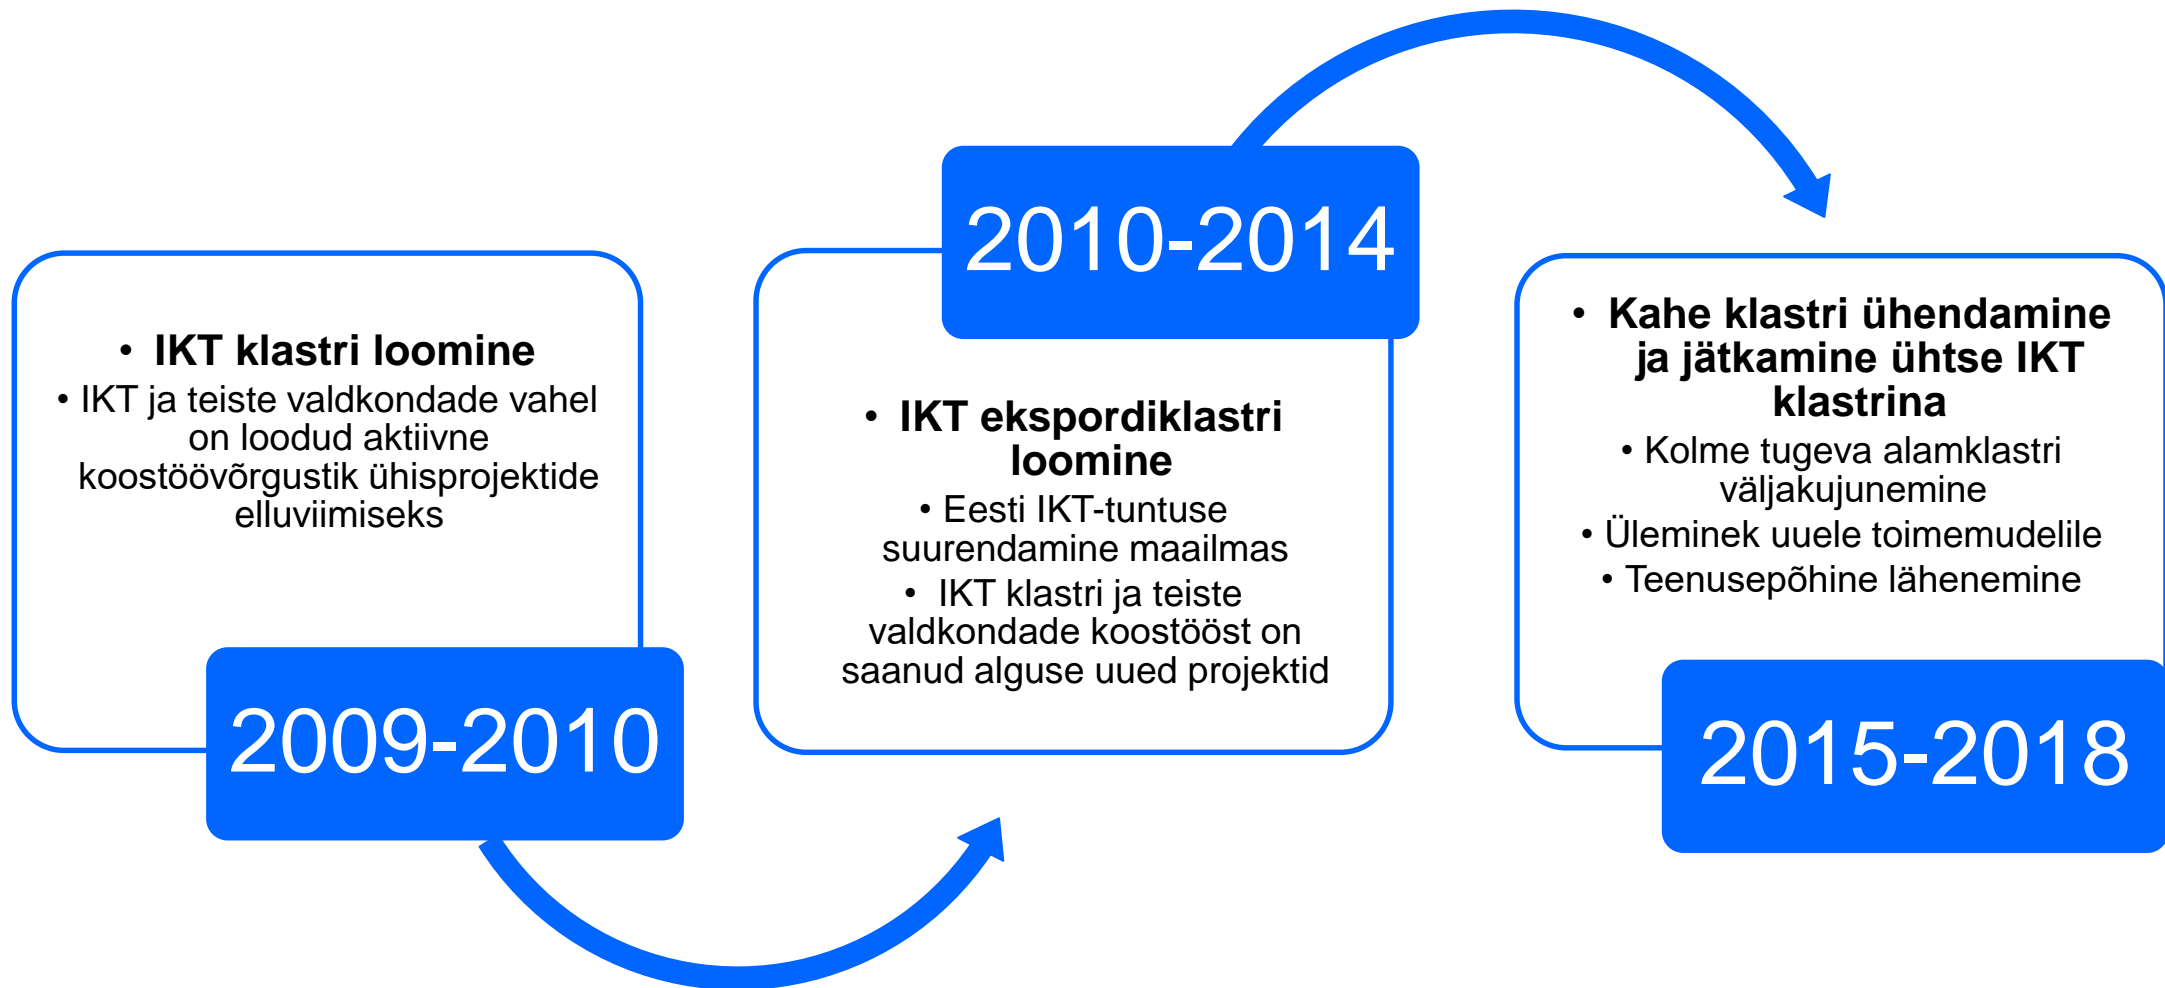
• IKT klastri loomine
• IKT ja teiste valdkondade vahel on loodud aktiivne koostöövõrgustik ühisprojektide elluviimiseks

2009-2010

2010-2014

• IKT ekspordiklastri loomine
• Eesti IKT-tuntuse suurendamine maailmas
• IKT klastri ja teiste valdkondade koostööst on saanud alguse uued projektid

• Kahe klastri ühendamine ja jätkamine ühtse IKT klastrina
• Kolme tugeva alamklastri väljakujunemine
• Üleminek uuele toimemudelile
• Teenusepõhine lähenemine

2015-2018